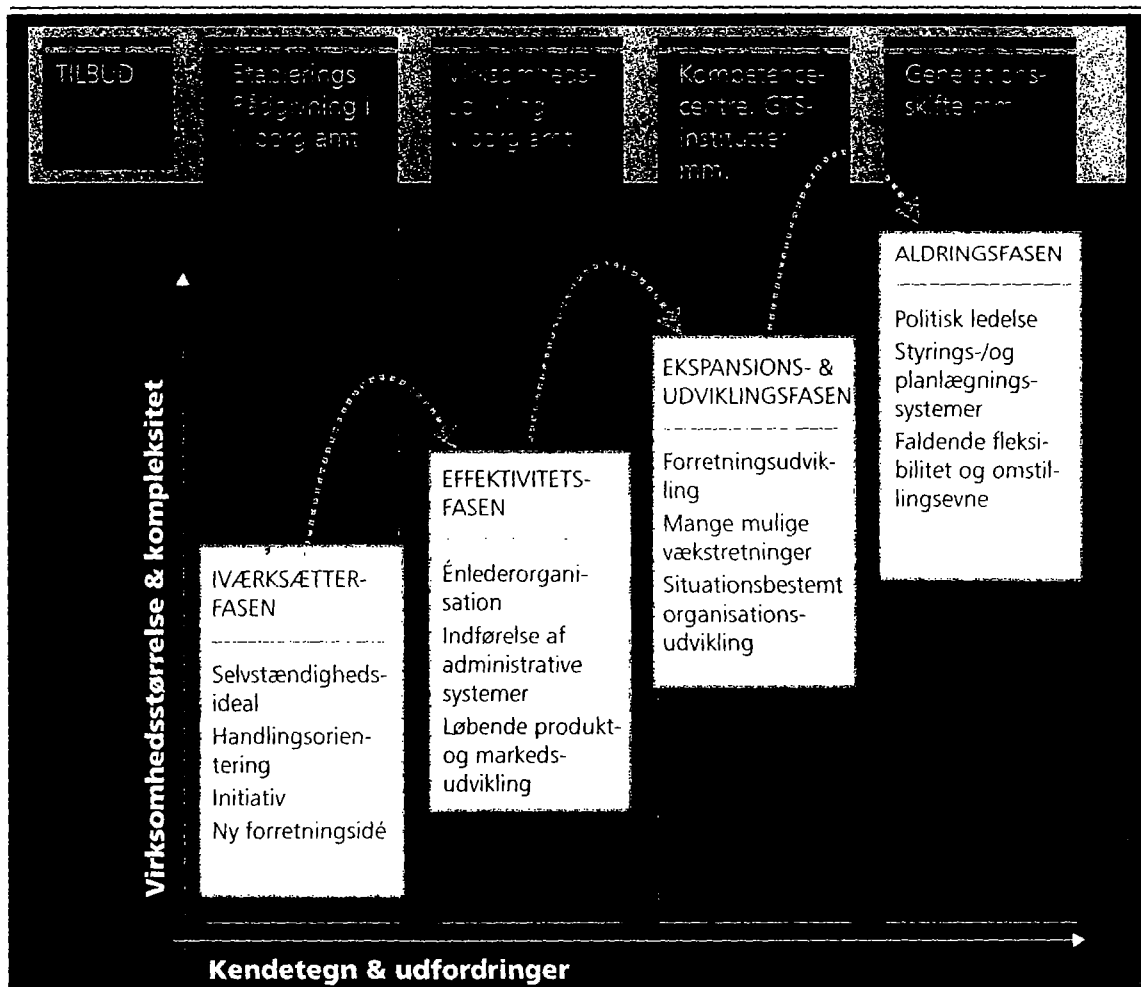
TILBUD

Etablerings Rådgivning i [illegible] amt

Virksomheds-udvikling i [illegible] amt

Kompetence-centre, GTS-institutter mm.

Generationsskifte mm

ALDRINGSFASEN

Politisk ledelse
Styrings-/og planlægningssystemer
Faldende fleksibilitet og omstillingsevne

EKSPANSIONS- & UDVIKLINGSFASEN

Forretningsudvikling
Mange mulige vækstretninger
Situationsbestemt organisationsudvikling

EFFEKTIVITETS-FASEN

Énlederorganisation
Indførelse af administrative systemer
Løbende produkt- og markedsudvikling

IVÆRKSÆTTER-FASEN

Selvstændighedsideal
Handlingsorientering
Initiativ
Ny forretningsidé

Virksomhedsstørrelse & kompleksitet

Kendetegn & udfordringer